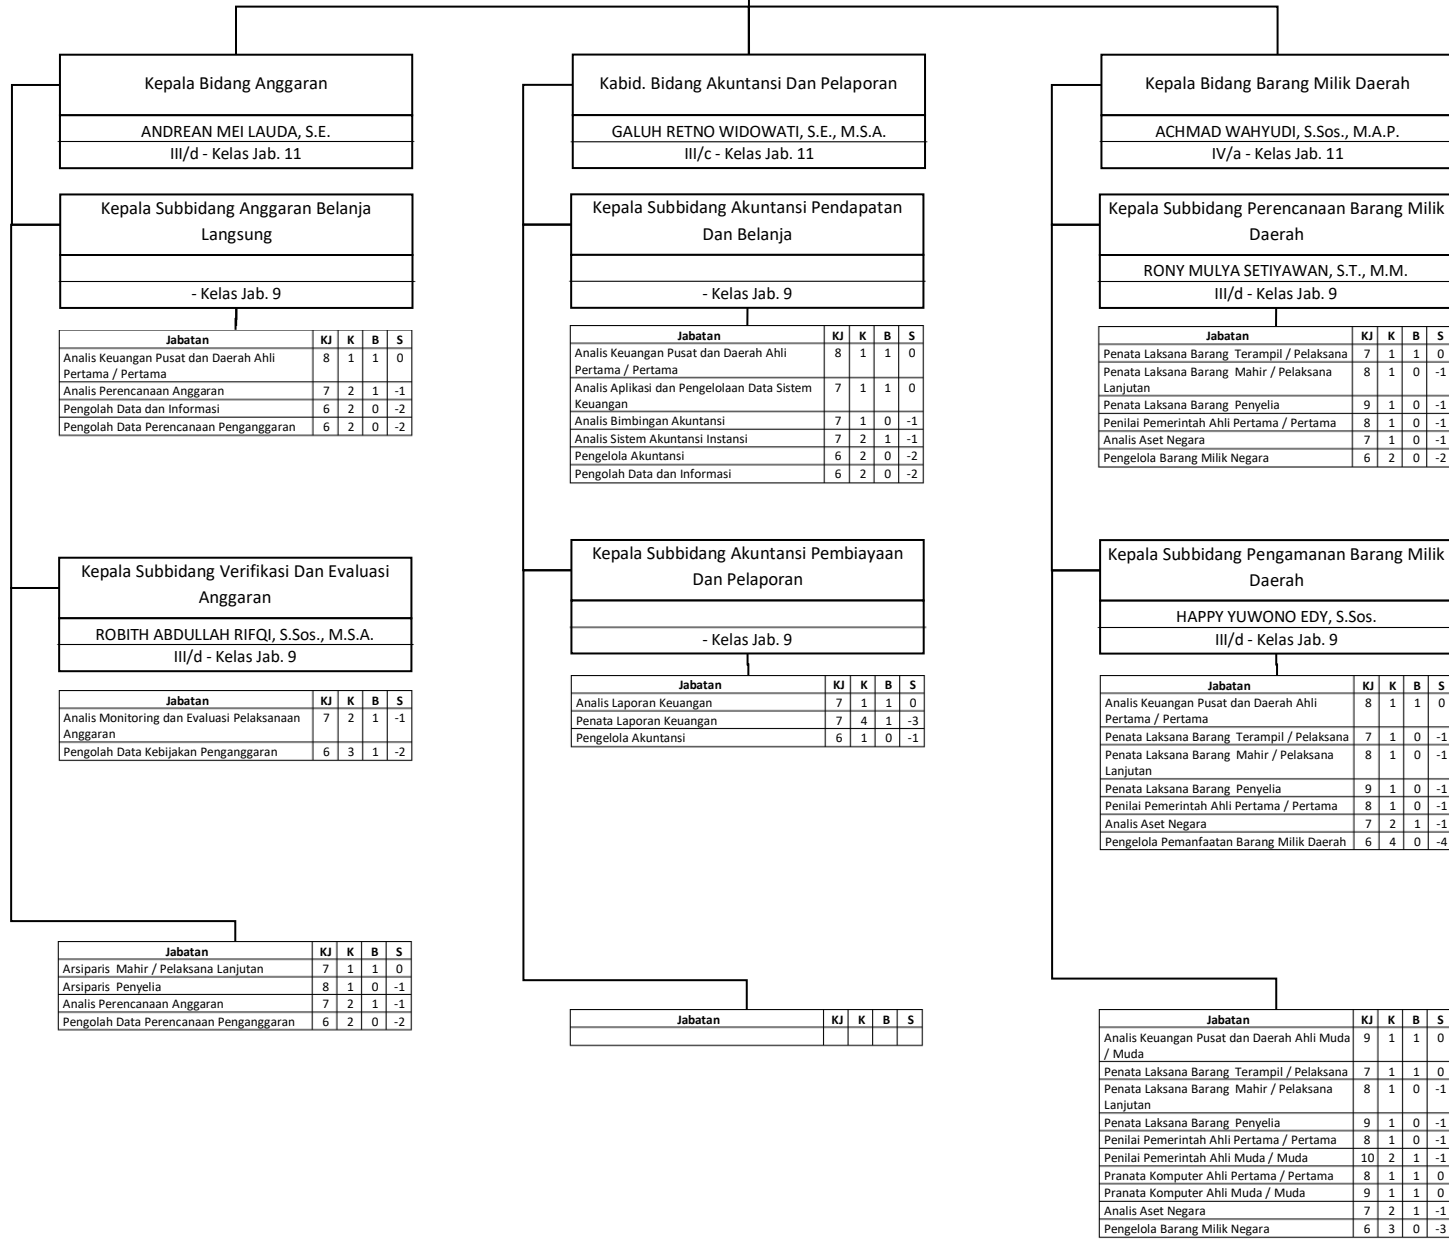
Kepala Bidang Anggaran

ANDREAN MEI LAUDA, S.E.
III/d - Kelas Jab. 11

Kepala Subbidang Anggaran Belanja Langsung

- Kelas Jab. 9

| Jabatan | KJ | K | B | S |
|---|---|---|---|---|
| Analis Keuangan Pusat dan Daerah Ahli Pertama / Pertama | 8 | 1 | 1 | 0 |
| Analis Perencanaan Anggaran | 7 | 2 | 1 | -1 |
| Pengolah Data dan Informasi | 6 | 2 | 0 | -2 |
| Pengolah Data Perencanaan Penganggaran | 6 | 2 | 0 | -2 |

Kepala Subbidang Verifikasi Dan Evaluasi Anggaran

ROBITH ABDULLAH RIFQI, S.Sos., M.S.A.
III/d - Kelas Jab. 9

| Jabatan | KJ | K | B | S |
|---|---|---|---|---|
| Analis Monitoring dan Evaluasi Pelaksanaan Anggaran | 7 | 2 | 1 | -1 |
| Pengolah Data Kebijakan Penganggaran | 6 | 3 | 1 | -2 |

| Jabatan | KJ | K | B | S |
|---|---|---|---|---|
| Arsiparis Mahir / Pelaksana Lanjutan | 7 | 1 | 1 | 0 |
| Arsiparis Penyelia | 8 | 1 | 0 | -1 |
| Analis Perencanaan Anggaran | 7 | 2 | 1 | -1 |
| Pengolah Data Perencanaan Penganggaran | 6 | 2 | 0 | -2 |

Kabid. Bidang Akuntansi Dan Pelaporan

GALUH RETNO WIDOWATI, S.E., M.S.A.
III/c - Kelas Jab. 11

Kepala Subbidang Akuntansi Pendapatan Dan Belanja

- Kelas Jab. 9

| Jabatan | KJ | K | B | S |
|---|---|---|---|---|
| Analis Keuangan Pusat dan Daerah Ahli Pertama / Pertama | 8 | 1 | 1 | 0 |
| Analis Aplikasi dan Pengelolaan Data Sistem Keuangan | 7 | 1 | 1 | 0 |
| Analis Bimbingan Akuntansi | 7 | 1 | 0 | -1 |
| Analis Sistem Akuntansi Instansi | 7 | 2 | 1 | -1 |
| Pengelola Akuntansi | 6 | 2 | 0 | -2 |
| Pengolah Data dan Informasi | 6 | 2 | 0 | -2 |

Kepala Subbidang Akuntansi Pembiayaan Dan Pelaporan

- Kelas Jab. 9

| Jabatan | KJ | K | B | S |
|---|---|---|---|---|
| Analis Laporan Keuangan | 7 | 1 | 1 | 0 |
| Penata Laporan Keuangan | 7 | 4 | 1 | -3 |
| Pengelola Akuntansi | 6 | 1 | 0 | -1 |

| Jabatan | KJ | K | B | S |
|---|---|---|---|---|
| | | | | |

Kepala Bidang Barang Milik Daerah

ACHMAD WAHYUDI, S.Sos., M.A.P.
IV/a - Kelas Jab. 11

Kepala Subbidang Perencanaan Barang Milik Daerah

RONY MULYA SETIYAWAN, S.T., M.M.
III/d - Kelas Jab. 9

| Jabatan | KJ | K | B | S |
|---|---|---|---|---|
| Penata Laksana Barang Terampil / Pelaksana | 7 | 1 | 1 | 0 |
| Penata Laksana Barang Mahir / Pelaksana Lanjutan | 8 | 1 | 0 | -1 |
| Penata Laksana Barang Penyelia | 9 | 1 | 0 | -1 |
| Penilai Pemerintah Ahli Pertama / Pertama | 8 | 1 | 0 | -1 |
| Analis Aset Negara | 7 | 1 | 0 | -1 |
| Pengelola Barang Milik Negara | 6 | 2 | 0 | -2 |

Kepala Subbidang Pengamanan Barang Milik Daerah

HAPPY YUWONO EDY, S.Sos.
III/d - Kelas Jab. 9

| Jabatan | KJ | K | B | S |
|---|---|---|---|---|
| Analis Keuangan Pusat dan Daerah Ahli Pertama / Pertama | 8 | 1 | 1 | 0 |
| Penata Laksana Barang Terampil / Pelaksana | 7 | 1 | 0 | -1 |
| Penata Laksana Barang Mahir / Pelaksana Lanjutan | 8 | 1 | 0 | -1 |
| Penata Laksana Barang Penyelia | 9 | 1 | 0 | -1 |
| Penilai Pemerintah Ahli Pertama / Pertama | 8 | 1 | 0 | -1 |
| Analis Aset Negara | 7 | 2 | 1 | -1 |
| Pengelola Pemanfaatan Barang Milik Daerah | 6 | 4 | 0 | -4 |

| Jabatan | KJ | K | B | S |
|---|---|---|---|---|
| Analis Keuangan Pusat dan Daerah Ahli Muda / Muda | 9 | 1 | 1 | 0 |
| Penata Laksana Barang Terampil / Pelaksana | 7 | 1 | 1 | 0 |
| Penata Laksana Barang Mahir / Pelaksana Lanjutan | 8 | 1 | 0 | -1 |
| Penata Laksana Barang Penyelia | 9 | 1 | 0 | -1 |
| Penilai Pemerintah Ahli Pertama / Pertama | 8 | 1 | 0 | -1 |
| Penilai Pemerintah Ahli Muda / Muda | 10 | 2 | 1 | -1 |
| Pranata Komputer Ahli Pertama / Pertama | 8 | 1 | 1 | 0 |
| Pranata Komputer Ahli Muda / Muda | 9 | 1 | 1 | 0 |
| Analis Aset Negara | 7 | 2 | 1 | -1 |
| Pengelola Barang Milik Negara | 6 | 3 | 0 | -3 |